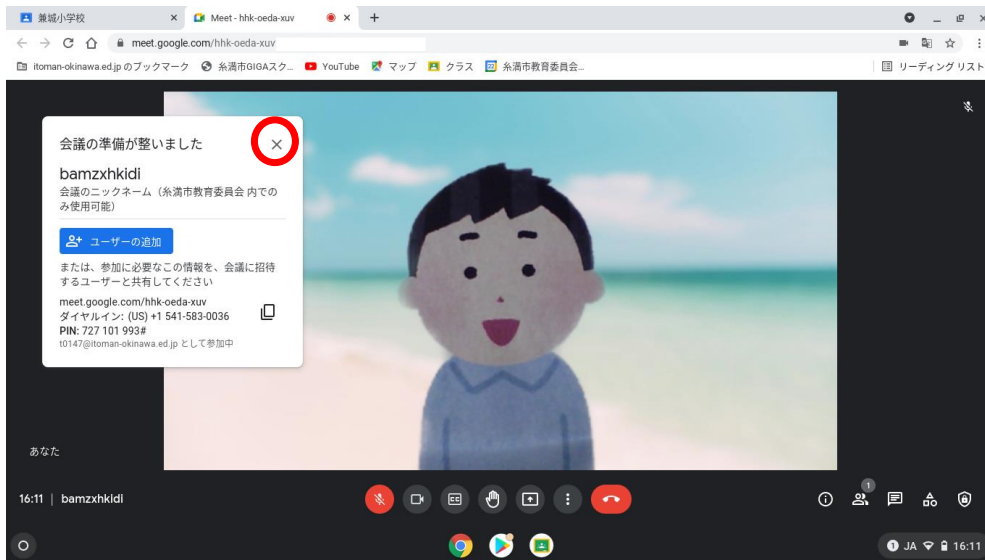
兼城小学校 ×
Meet - hhk-oeda-xuv ×
+

meet.google.com/hhk-oeda-xuv

itoman-okinawa.ed.jp のブックマーク
糸満市GIGAスク...
YouTube
マップ
クラス
糸満市教育委員会...
リーディング リスト

会議の準備が整いました
×

bamzxhkidi
会議のニックネーム（糸満市教育委員会 内でのみ使用可能）

ユーザーの追加

または、参加に必要なこの情報を、会議に招待するユーザーと共有してください

meet.google.com/hhk-oeda-xuv
ダイヤルイン: (US) +1 541-583-0036
PIN: 727 101 993#
t0147@itoman-okinawa.ed.jp として参加中

あなた

16:11 | bamzxhkidi

1

JA 16:11